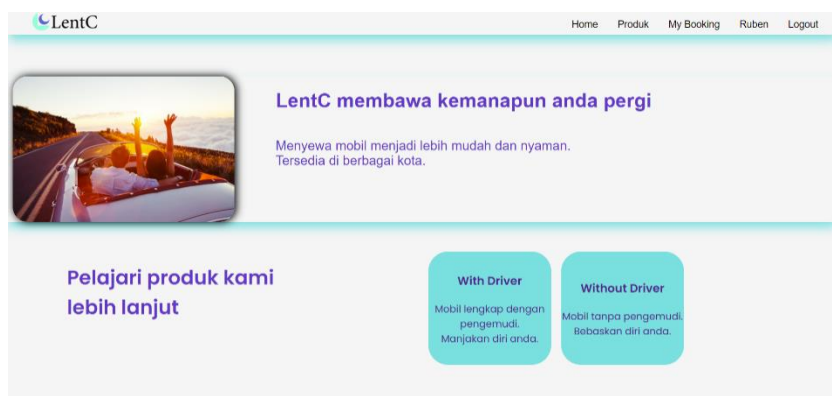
LentC

Home Produk My Booking Ruben Logout

LentC membawa kemanapun anda pergi

Menyewa mobil menjadi lebih mudah dan nyaman.
Tersedia di berbagai kota.

Pelajari produk kami lebih lanjut

With Driver

Mobil lengkap dengan pengemudi. Manjakan diri anda.

Without Driver

Mobil tanpa pengemudi. Bebaskan diri anda.